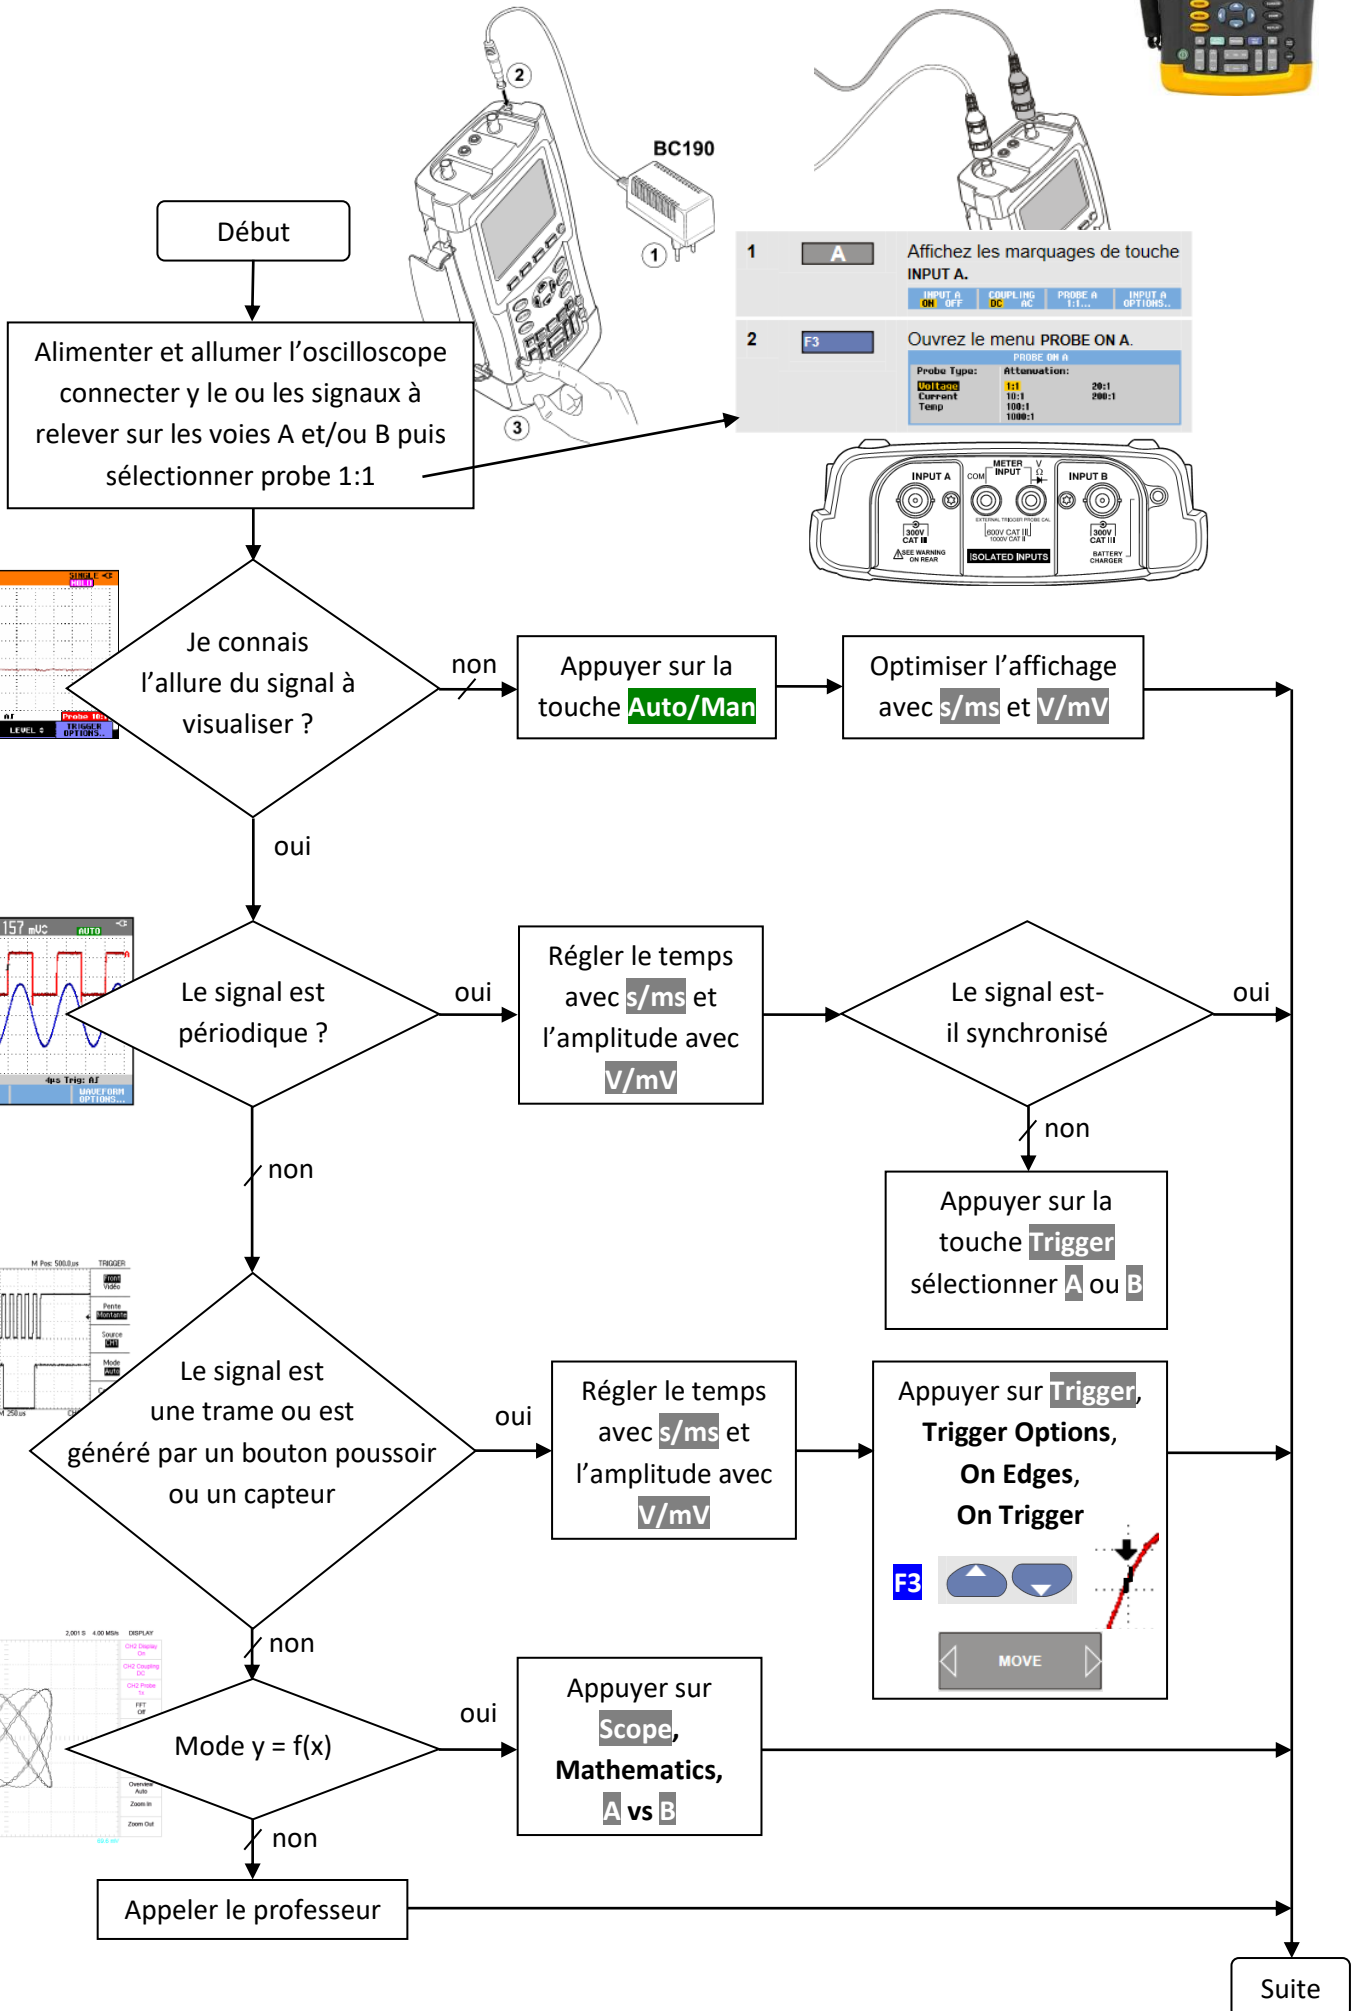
BC190

2

1

3

Début

Alimenter et allumer l'oscilloscope connecter y le ou les signaux à relever sur les voies A et/ou B puis sélectionner probe 1:1

1 A Affichez les marquages de touche INPUT A.

INPUT A ON OFF | COUPLING DC AC | PROBE A 1:1... | INPUT A OPTIONS..

2 F3 Ouvrez le menu PROBE ON A.

PROBE ON A
Probe Type: Voltage Current Temp
Attenuation: 1:1 10:1 100:1 1000:1 20:1 200:1

INPUT A COM METER INPUT V Ω INPUT B
300V CAT III 600V CAT III 1000V CAT II 300V CAT III
SEE WARNING ON REAR ISOLATED INPUTS BATTERY CHARGER

Je connais l'allure du signal à visualiser ?

non

Appuyer sur la touche Auto/Man

Optimiser l'affichage avec s/ms et V/mV

oui

Le signal est périodique ?

oui

Régler le temps avec s/ms et l'amplitude avec V/mV

Le signal est-il synchronisé

oui

non

Appuyer sur la touche Trigger sélectionner A ou B

non

Le signal est une trame ou est généré par un bouton poussoir ou un capteur

oui

Régler le temps avec s/ms et l'amplitude avec V/mV

Appuyer sur Trigger, Trigger Options, On Edges, On Trigger

F3

MOVE

non

Mode y = f(x)

oui

Appuyer sur Scope, Mathematics, A vs B

non

Appeler le professeur

Suite